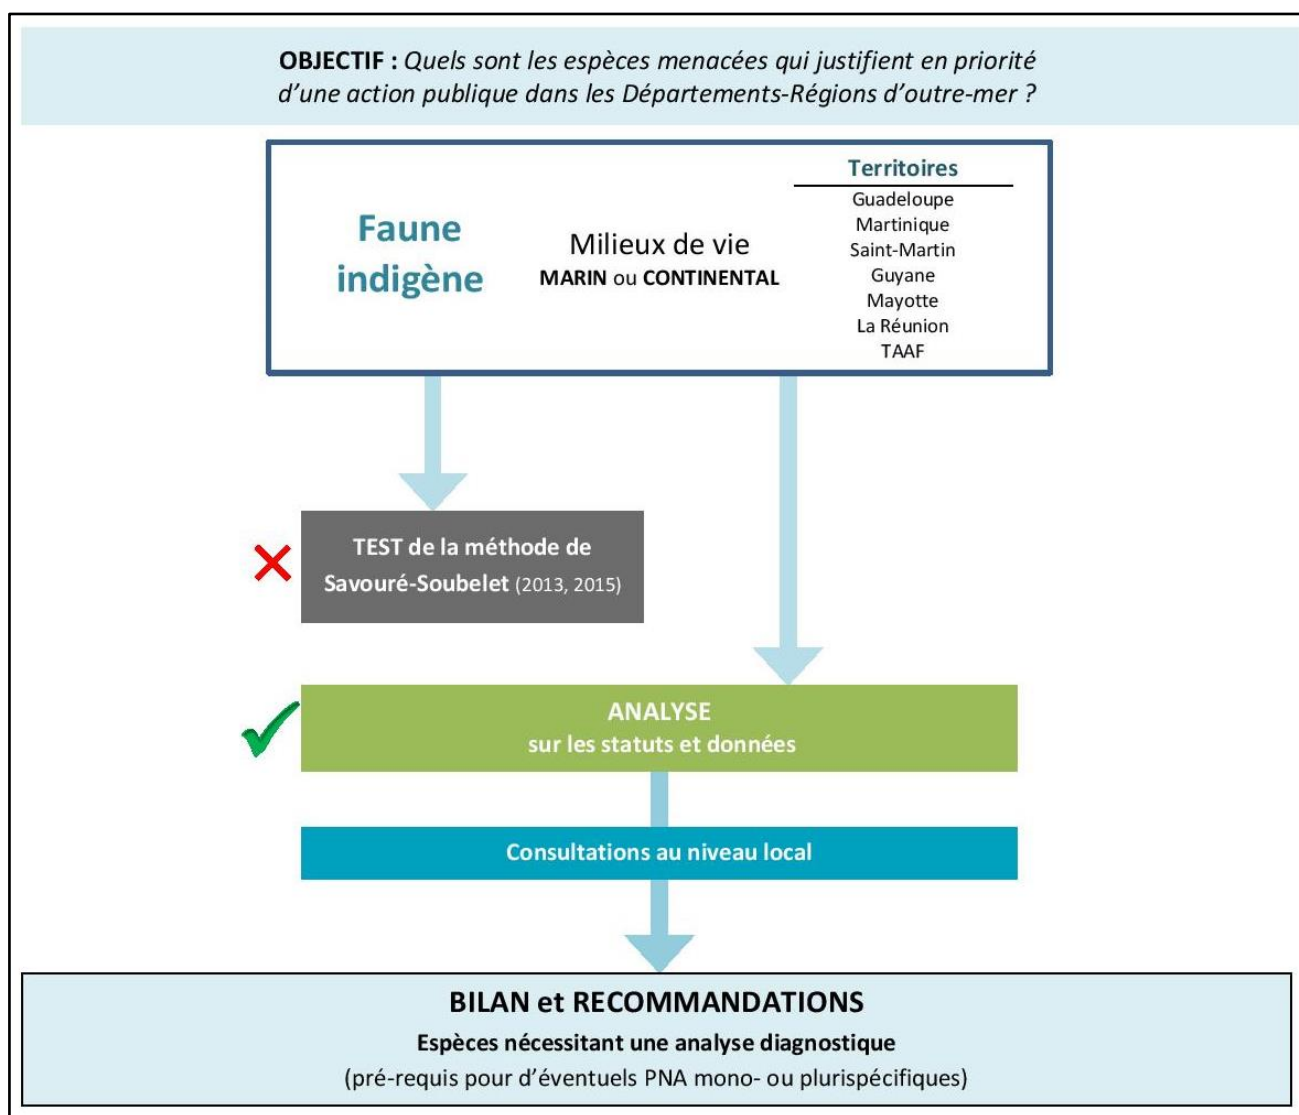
**OBJECTIF :** *Quels sont les espèces menacées qui justifient en priorité d'une action publique dans les Départements-Régions d'outre-mer ?*

Faune indigène

Milieux de vie
**MARIN** ou **CONTINENTAL**

Territoires
Guadeloupe
Martinique
Saint-Martin
Guyane
Mayotte
La Réunion
TAAF

TEST de la méthode de Savouré-Soubelet (2013, 2015)

ANALYSE
sur les statuts et données

Consultations au niveau local

BILAN et RECOMMANDATIONS
Espèces nécessitant une analyse diagnostique
(pré-requis pour d'éventuels PNA mono- ou plurispécifiques)